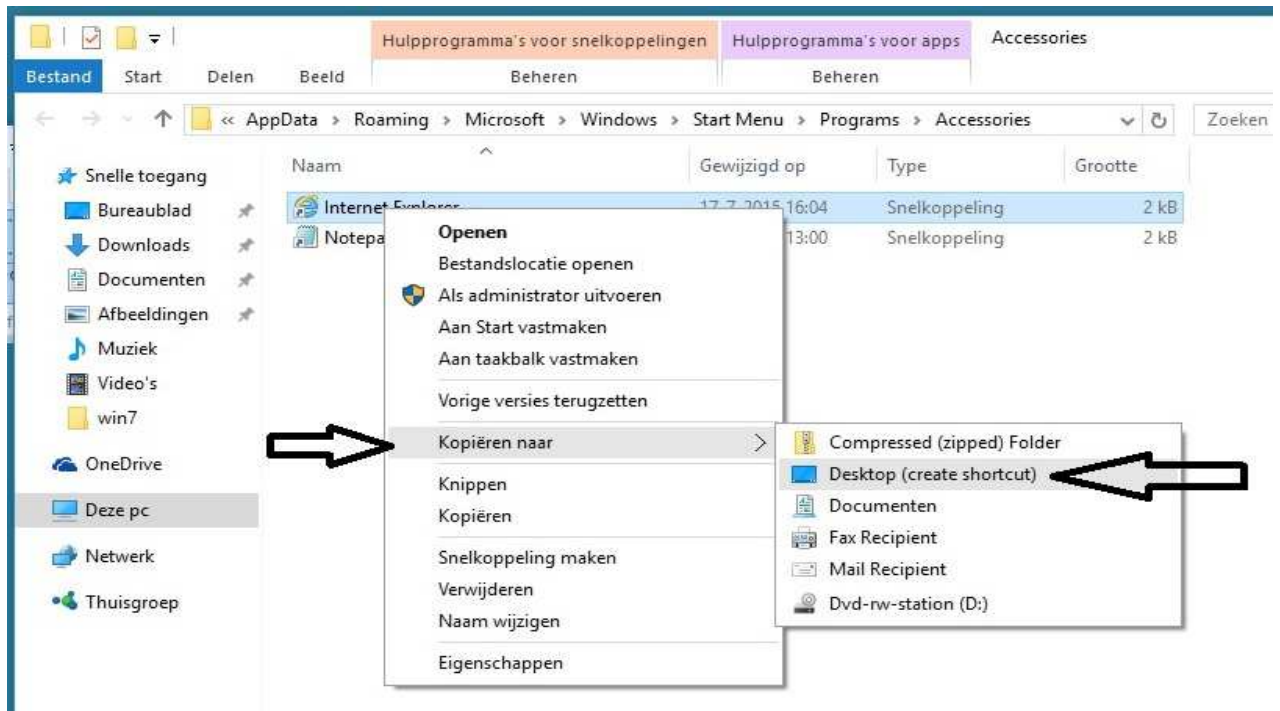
Hulpprogramma's voor snelkoppelingen | Hulpprogramma's voor apps | Accessories

Bestand | Start | Delen | Beeld | Beheren | Beheren

« AppData › Roaming › Microsoft › Windows › Start Menu › Programs › Accessories

Zoeken

Snelle toegang
Bureaublad
Downloads
Documenten
Afbeeldingen
Muziek
Video's
win7
OneDrive
Deze pc
Netwerk
Thuisgroep

| Naam | Gewijzigd op | Type | Grootte |
|---|---|---|---|
| Internet Explorer | 17-7-2015 16:04 | Snelkoppeling | 2 kB |
| Notepa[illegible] | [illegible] 13:00 | Snelkoppeling | 2 kB |

Openen
Bestandslocatie openen
Als administrator uitvoeren
Aan Start vastmaken
Aan taakbalk vastmaken
Vorige versies terugzetten
Kopiëren naar
Knippen
Kopiëren
Snelkoppeling maken
Verwijderen
Naam wijzigen
Eigenschappen

Compressed (zipped) Folder
Desktop (create shortcut)
Documenten
Fax Recipient
Mail Recipient
Dvd-rw-station (D:)